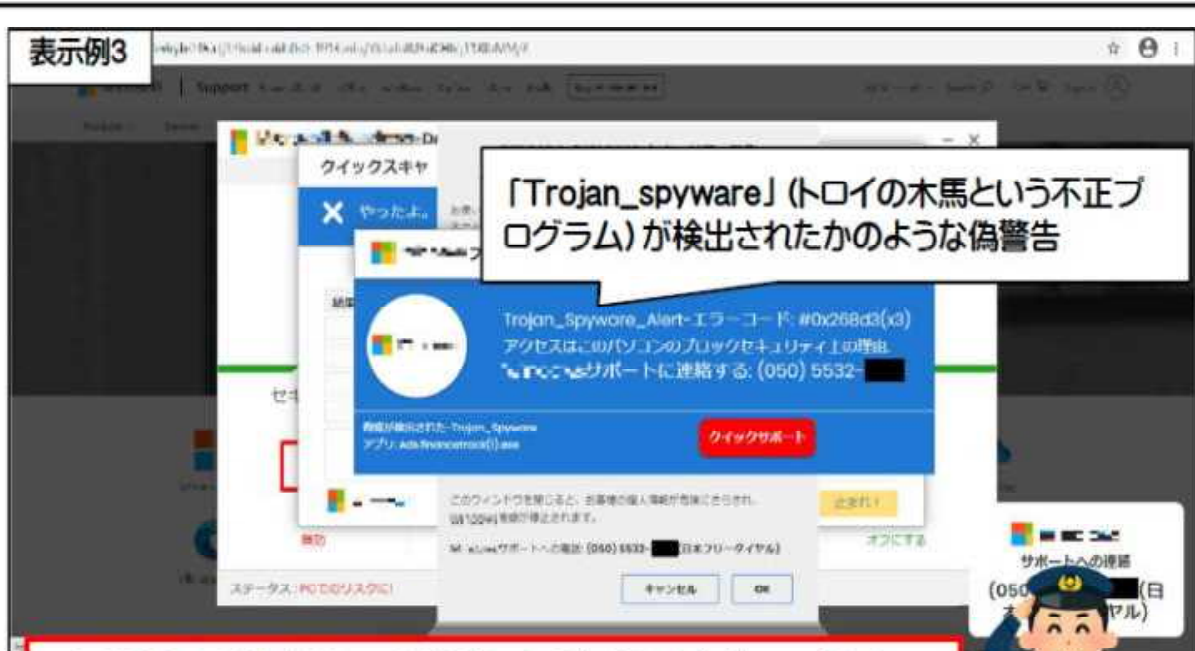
表示例3

「Trojan_spyware」(トロイの木馬という不正プログラム)が検出されたかのような偽警告

クイックスキャ

やったよ。

Trojan_Spyware_Alert-エラーコード: #0x268d3(x3)
アクセスはこのパソコンのブロックセキュリティ上の理由.
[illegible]サポートに連絡する: (050) 5532-

脅威が検出された-Trojan_Spyware
アプリ: Ads.financetrack(1).exe

クイックサポート

セキ

このウィンドウを閉じると、お客様の個人情報が危険にさらされ、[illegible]登録が停止されます。

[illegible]サポートへの電話: (050) 5532-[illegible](日本フリーダイヤル)

キャンセル

OK

無効

オフにする

ステータス: PCでのリスクに!

サポートへの連絡

(050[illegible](日本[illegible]ヤル)